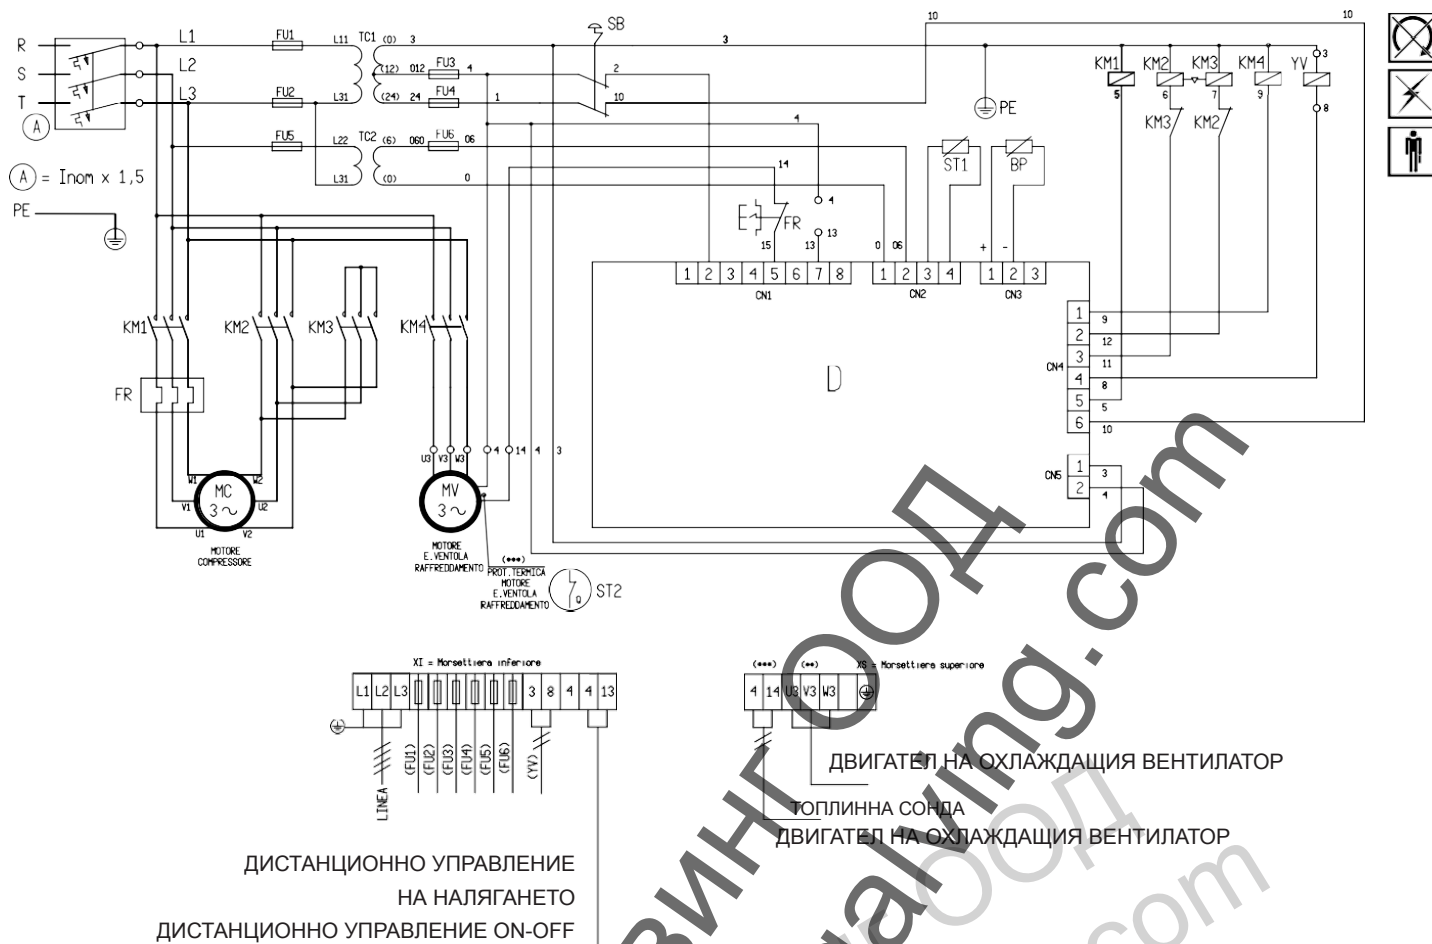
R
S
T
A
L1
L2
L3
FU1
FU2
FU5
L11
L31
L22
L31
TC1
TC2
(0) 3
(12) 012
(24) 24
(6) 060
(0)
FU3
FU4
FU6
4
1
06
SB
2
10
3
10
10
PE
4
14
4
13
FR
15
13
0
06
ST1
BP
+
-
KM1
KM2
KM3
KM4
YV
5
6
7
9
3
8
KM3
KM2
$(A)$ = Inom x 1,5
PE
1 2 3 4 5 6 7 8
CN1
1 2 3 4
CN2
1 2 3
CN3
D
CN4
1 9
2 12
3 11
4 8
5 5
6 10
CN5
1 3
2 4
KM1
KM2
KM3
KM4
FR
W1
W2
MC
3~
V1
U2
U1
V2
MOTORE
COMPRESSORE
U3 V3 W3
4 14 4 3
MV
3~
MOTORE
E.VENTOLA
RAFFREDDAMENTO
(***)
PROT.TERMICA
MOTORE
E.VENTOLA
RAFFREDDAMENTO
ST2
XI = Morsettiera inferiore
L1 L2 L3 3 8 4 4 13
LINEA
(FU1)
(FU2)
(FU3)
(FU4)
(FU5)
(FU6)
(YV)
(***)
(**)
XS = Morsettiera superiore
4 14 U3 V3 W3
ДВИГАТЕЛ НА ОХЛАЖДАЩИЯ ВЕНТИЛАТОР
ТОПЛИННА СОНДА
ДВИГАТЕЛ НА ОХЛАЖДАЩИЯ ВЕНТИЛАТОР
ДИСТАНЦИОННО УПРАВЛЕНИЕ
НА НАЛЯГАНЕТО
ДИСТАНЦИОННО УПРАВЛЕНИЕ ON-OFF
ВИНГ ООД
www.italving.com
italving.com